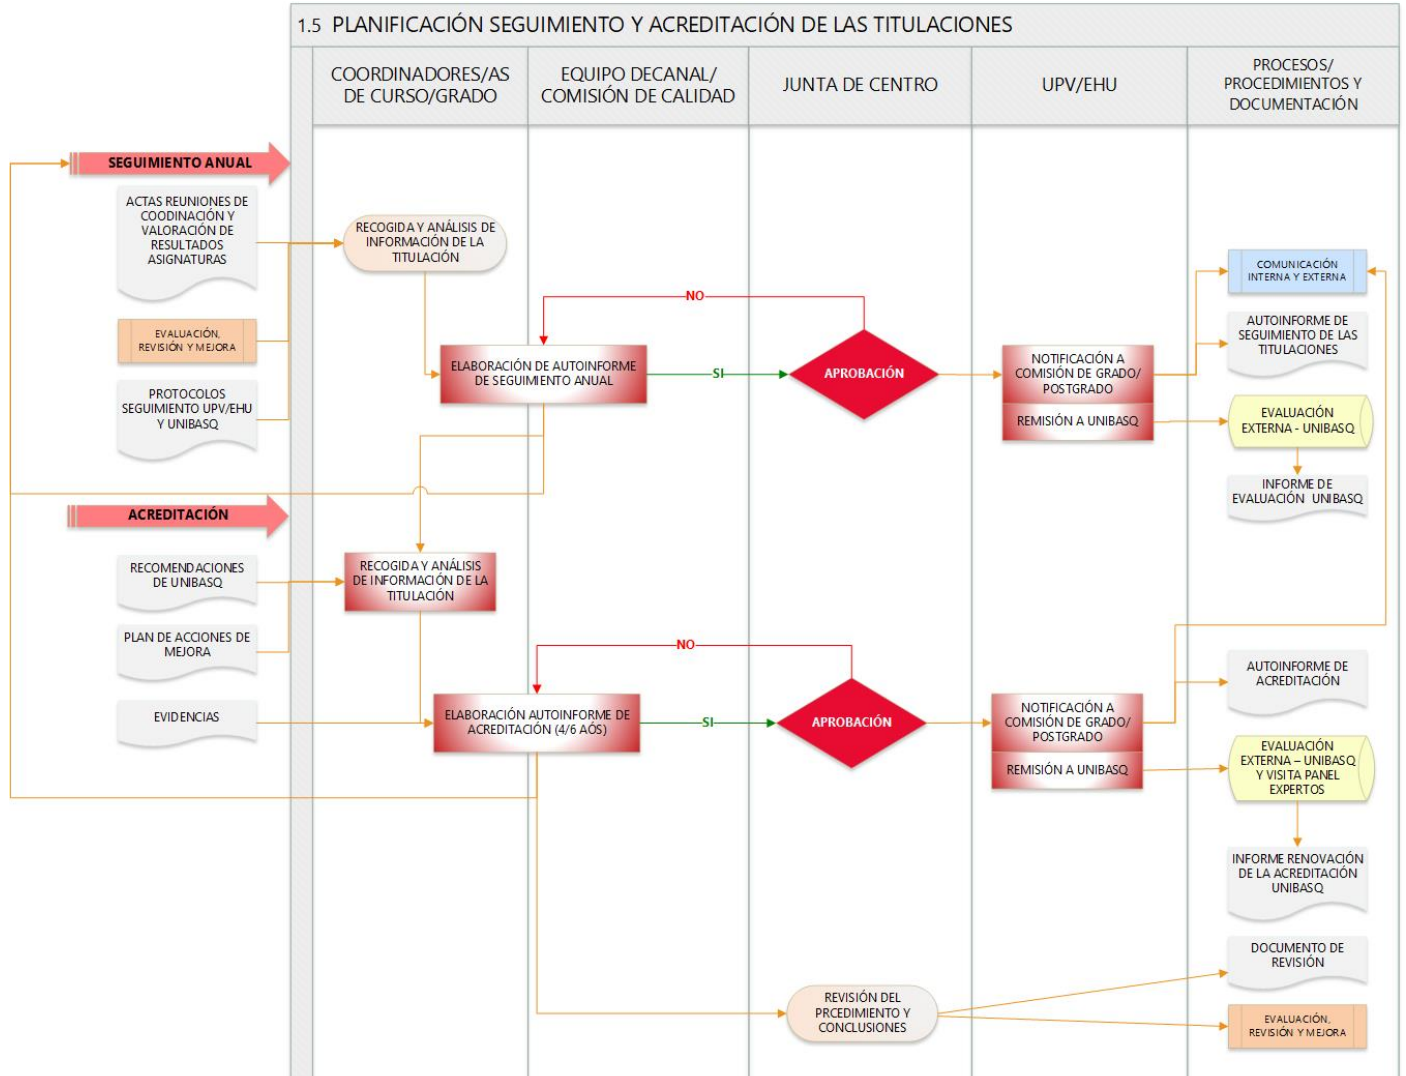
1.5 PLANIFICACIÓN SEGUIMIENTO Y ACREDITACIÓN DE LAS TITULACIONES

COORDINADORES/AS DE CURSO/GRADO

EQUIPO DECANAL/ COMISIÓN DE CALIDAD

JUNTA DE CENTRO

UPV/EHU

PROCESOS/ PROCEDIMIENTOS Y DOCUMENTACIÓN

SEGUIMIENTO ANUAL

ACTAS REUNIONES DE COODINACIÓN Y VALORACIÓN DE RESULTADOS ASIGNATURAS

EVALUACIÓN, REVISIÓN Y MEJORA

PROTOCOLOS SEGUIMIENTO UPV/EHU Y UNIBASQ

RECOGIDA Y ANÁLISIS DE INFORMACIÓN DE LA TITULACIÓN

ELABORACIÓN DE AUTOINFORME DE SEGUIMIENTO ANUAL

NO

SI

APROBACIÓN

NOTIFICACIÓN A COMISIÓN DE GRADO/ POSTGRADO

REMISIÓN A UNIBASQ

COMUNICACIÓN INTERNA Y EXTERNA

AUTOINFORME DE SEGUIMIENTO DE LAS TITULACIONES

EVALUACIÓN EXTERNA - UNIBASQ

INFORME DE EVALUACIÓN UNIBASQ

ACREDITACIÓN

RECOMENDACIONES DE UNIBASQ

PLAN DE ACCIONES DE MEJORA

EVIDENCIAS

RECOGIDA Y ANÁLISIS DE INFORMACIÓN DE LA TITULACIÓN

ELABORACIÓN AUTOINFORME DE ACREDITACIÓN (4/6 AÓS)

NO

SI

APROBACIÓN

NOTIFICACIÓN A COMISIÓN DE GRADO/ POSTGRADO

REMISIÓN A UNIBASQ

AUTOINFORME DE ACREDITACIÓN

EVALUACIÓN EXTERNA – UNIBASQ Y VISITA PANEL EXPERTOS

INFORME RENOVACIÓN DE LA ACREDITACIÓN UNIBASQ

DOCUMENTO DE REVISIÓN

REVISIÓN DEL PRCEDIMIENTO Y CONCLUSIONES

EVALUACIÓN, REVISIÓN Y MEJORA